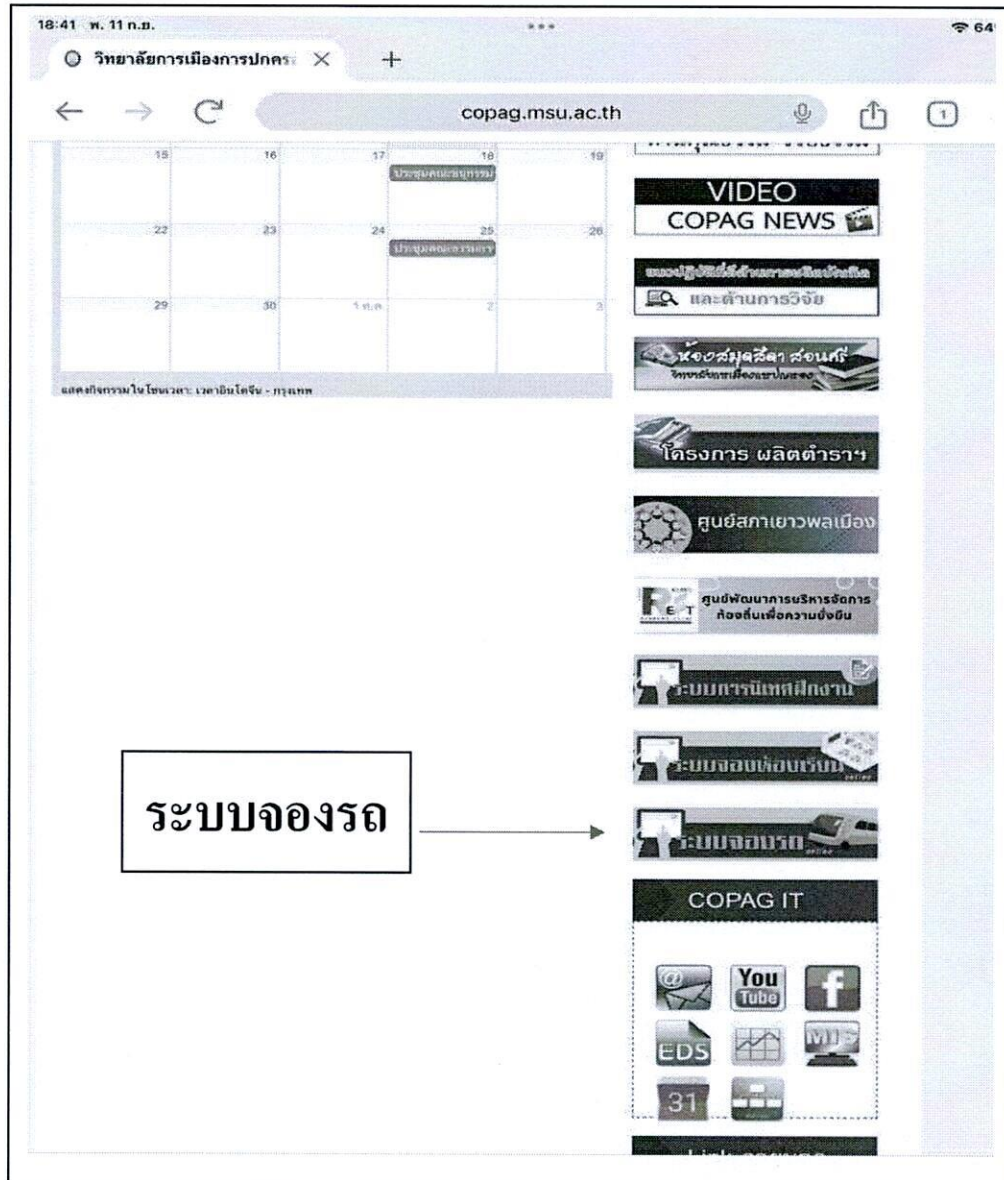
18:41 พ. 11 ก.ย.

64

วิทยาลัยการเมืองการปกคร

copag.msu.ac.th

1

| 15 | 16 | 17 | 18 ประชุมคณะ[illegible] | 19 |
|---|---|---|---|---|
| 22 | 23 | 24 | 25 ประชุมคณะ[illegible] | 26 |
| 29 | 30 | 1 ต.ค. | 2 | 3 |

แสดงกิจกรรมในโซนเวลา: เวลาอินโดจีน - กรุงเทพ

VIDEO
COPAG NEWS

แนวปฏิบัติที่ดีด้านการผลิตบัณฑิต
และด้านการวิจัย

ห้องสมุดลีลา สอนศรี
วิทยาลัยการเมืองการปกครอง

โครงการ ผลิตตำรา

ศูนย์สภาเยาวชนพลเมือง

ศูนย์พัฒนาการบริหารจัดการท้องถิ่นเพื่อความยั่งยืน

ระบบการนิเทศฝึกงาน

ระบบจองห้องเรียน

ระบบจองรถ

ระบบจองรถ

COPAG IT

You Tube

EDS

MIS

31